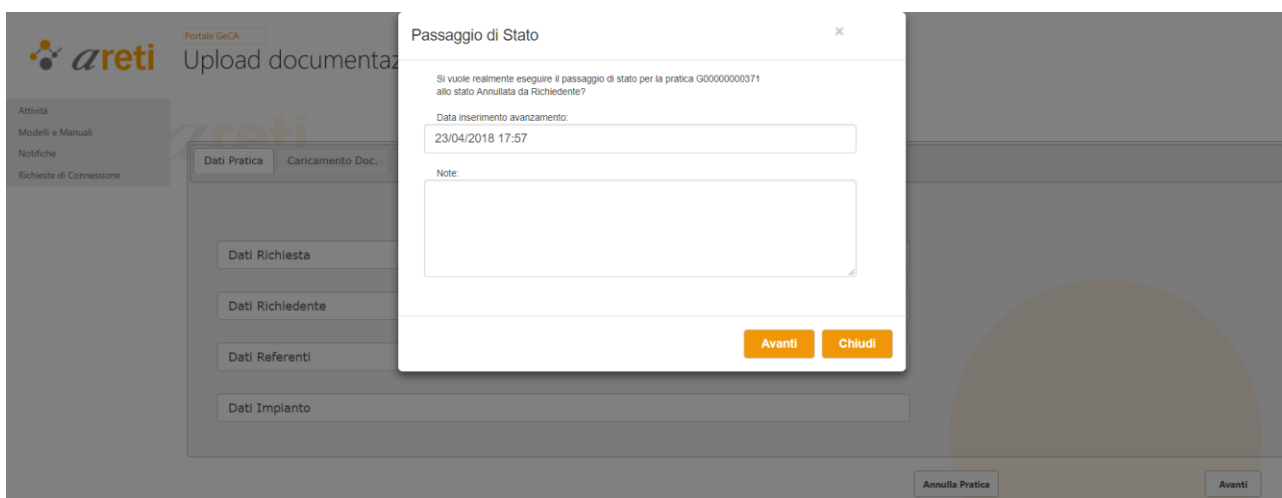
areti

Portale GeCA

Upload documentaz

Attività
Modelli e Manuali
Notifiche
Richieste di Connessione

Dati Pratica
Caricamento Doc.

Dati Richiesta

Dati Richiedente

Dati Referenti

Dati Impianto

Annulla Pratica

Avanti

Passaggio di Stato

×

Si vuole realmente eseguire il passaggio di stato per la pratica G00000000371 allo stato Annullata da Richiedente?

Data inserimento avanzamento:

23/04/2018 17:57

Note:

Avanti

Chiudi